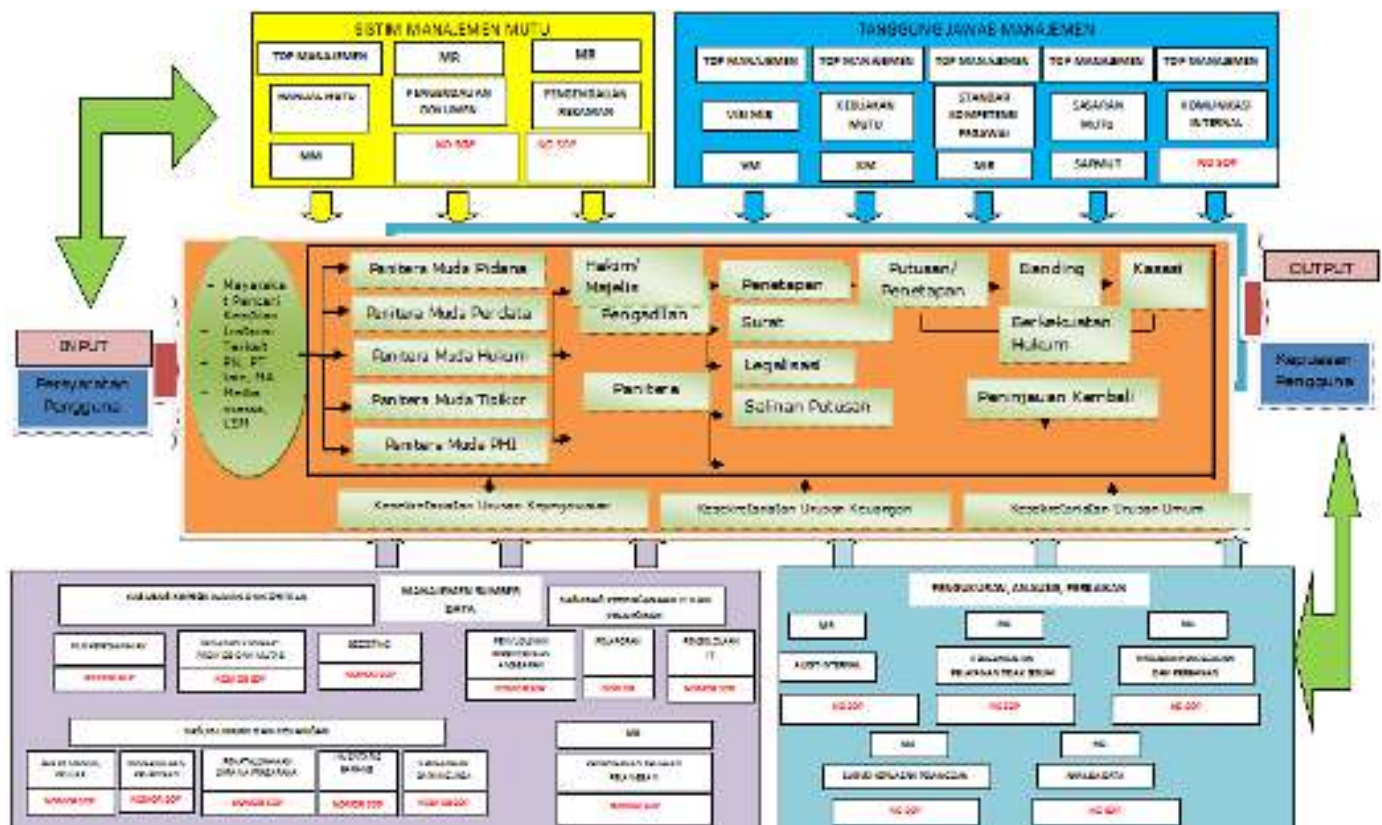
SISTIM MANAJEMEN MUTU

TOP MANAJEMEN

MR

MR

MANUAL MUTU

PENGENDALIAN DOKUMEN

PENGENDALIAN REKAMAN

MM

NO SOP

NO SOP

TANGGUNG JAWAB MANAJEMEN

TOP MANAJEMEN

TOP MANAJEMEN

TOP MANAJEMEN

TOP MANAJEMEN

TOP MANAJEMEN

VISI MISI

KEBIJAKAN MUTU

STANDAR KOMPETENSI PEGAWAI

SASARAN MUTU

KOMUNIKASI INTERNAL

MM

MM

MM

SARMUT

NO SOP

INPUT

Persyaratan Pengguna

- Masyarakat Pencari Keadilan
- Instansi Terkait
- PN, PT, MA
- Media massa, LSM

Panitera Muda Pidana

Panitera Muda Perdata

Panitera Muda Hukum

Panitera Muda Tipikor

Panitera Muda PHI

Hakim/ Majelis

Pengadilan

Panitera

Penetapan

Surat

Legalisasi

Salinan Putusan

Putusan/ Penetapan

Banding

Kasasi

Berkekuatan Hukum

Peninjauan Kembali

OUTPUT

Kepuasan Pengguna

Kesekretariatan Urusan Kepegawaian

Kesekretariatan Urusan Keuangan

Kesekretariatan Urusan Umum

MANAJEMEN SUMBER DAYA

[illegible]

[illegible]

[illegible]

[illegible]

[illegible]

NO SOP

NO SOP

NO SOP

NO SOP

NO SOP

NO SOP

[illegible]

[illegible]

NO SOP

NO SOP

NO SOP

NO SOP

NO SOP

MR

NO SOP

PENGUKURAN, ANALISIS, PERBAIKAN

MR

MR

MR

AUDIT INTERNAL

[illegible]

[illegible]

NO SOP

NO SOP

NO SOP

MR

MR

SURVEI KEPUASAN PELANGGAN

ANALISA DATA

NO SOP

NO SOP